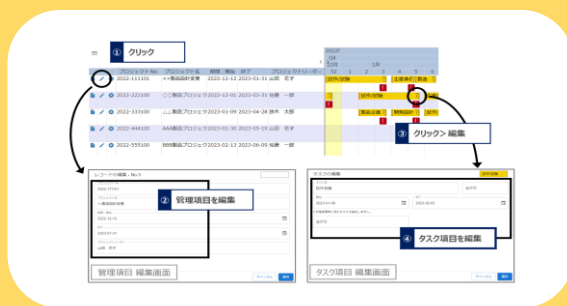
① クリック

プロジェクトNo. プロジェクト名 期間 開始 終了 プロジェクトリーダー

2022-111101 ○○製品設計変更 2022-12-12 2023-01-31 山田 花子

2022-222100 □□製品プロジェクト 2023-12-01 2023-03-31 佐藤 一郎

2022-333100 △△製品プロジェクト 2023-01-09 2023-04-28 鈴木 太郎

2022-444100 AA製品プロジェクト 2023-01-30 2023-05-19 山田 花子

2022-555100 BB製品プロジェクト 2023-02-13 2023-06-09 佐藤 一郎

2022年 1月

試作/評価 主要単行 製造

試作/評価

製品企画 開発計画

③ クリック> 編集

レコードの編集 - No.3

② 管理項目を編集

管理項目 編集画面

タスクの編集

試作/評価

④ タスク項目を編集

タスク項目 編集画面